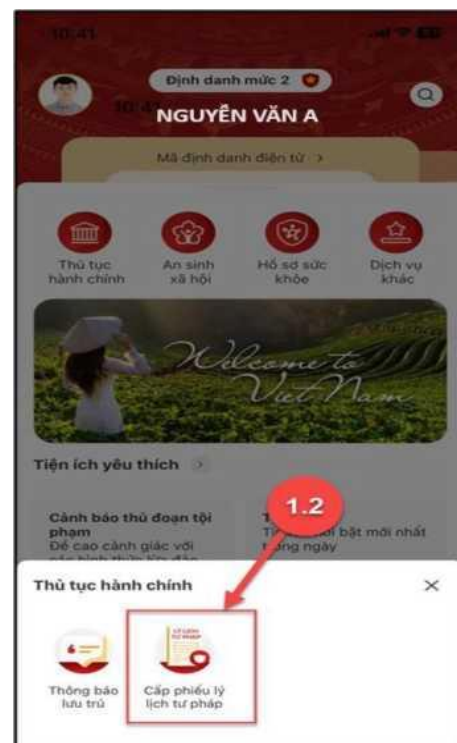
10:41

Định danh mức 2

NGUYỄN VĂN A

Mã định danh điện tử >

Thủ tục hành chính

An sinh xã hội

Hồ sơ sức khỏe

Dịch vụ khác

Welcome to Viet Nam

Tiện ích yêu thích

Cảnh báo thủ đoạn tội phạm
Đề cao cảnh giác với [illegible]

T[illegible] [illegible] bật mới nhất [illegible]ng ngày

1.2

Thủ tục hành chính

×

Thông báo lưu trú

Cấp phiếu lý lịch tư pháp